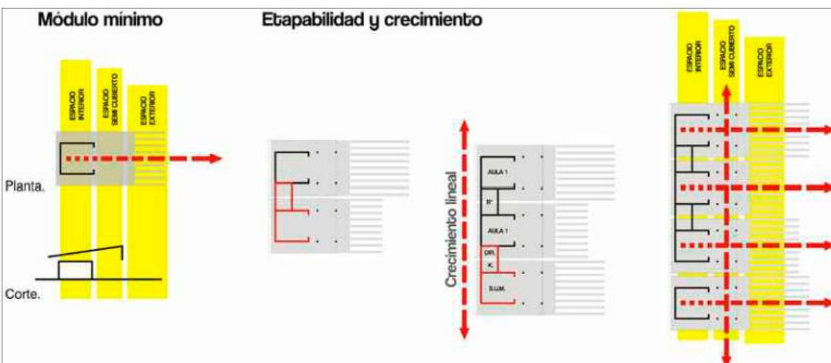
Módulo mínimo

ESPACIO INTERIOR
ESPACIO SEMI CUBIERTO
ESPACIO EXTERIOR

Planta.

Corte.

Etapabilidad y crecimiento

Crecimiento lineal

AULA 1
B°
AULA 1
DIR.
K.
S.U.M.

ESPACIO INTERIOR
ESPACIO SEMI CUBIERTO
ESPACIO EXTERIOR